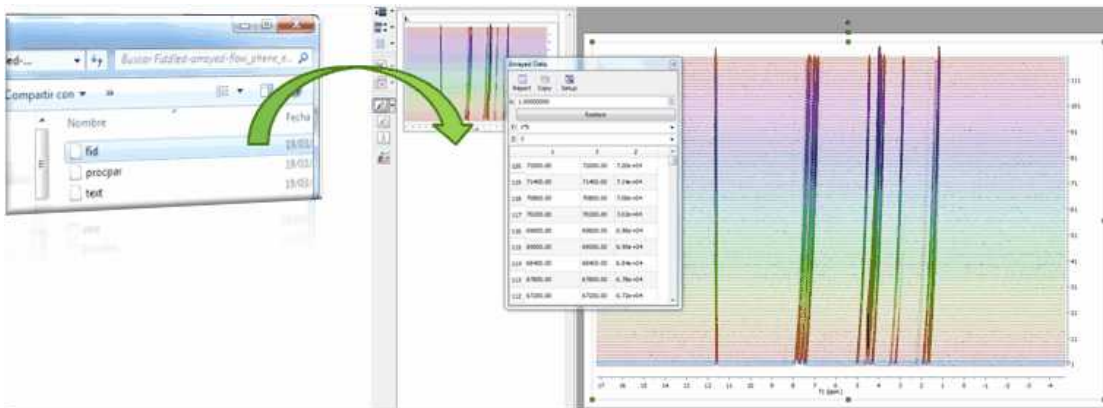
ed-...
Buscar Fiddled-arrayed-flow_phene_n...
Compartir con ▾
Nombre
Fecha
fid
15/01/
procpar
15/01/
text
15/01/
Arrayed Data
Report
Copy
Setup
1.0000000
Function
119
120 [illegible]
119 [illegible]
118 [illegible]
117 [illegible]
116 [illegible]
115 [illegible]
114 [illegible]
113 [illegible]
112 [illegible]
f1 (ppm)